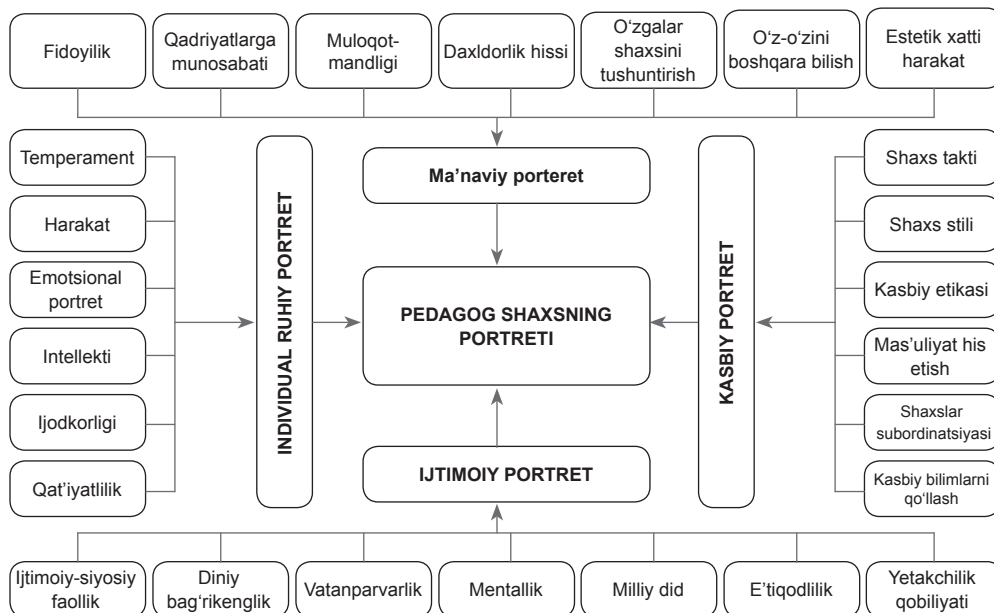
Fidoyilik

Qadriyatlarga munosabati

Muloqotmandligi

Daxldorlik hissi

O‘zgalar shaxsini tushuntirish

O‘z-o‘zini boshqara bilish

Estetik xatti harakat

Temperament

Harakat

Emotsional portret

Intellekti

Ijodkorligi

Qat’iyatlilik

INDIVIDUAL RUHIY PORTRET

Ma’naviy porteret

PEDAGOG SHAXSNING PORTRETI

IJTIMOIY PORTRET

KASBIY PORTRET

Shaxs takti

Shaxs stili

Kasbiy etikasi

Mas’uliyat his etish

Shaxslar subordinatsiyasi

Kasbiy bilimlarni qo‘llash

Ijtimoiy-siyosiy faollik

Diniy bag‘rikenglik

Vatanparvarlik

Mentallik

Milliy did

E’tiqodlilik

Yetakchilik qobiliyati